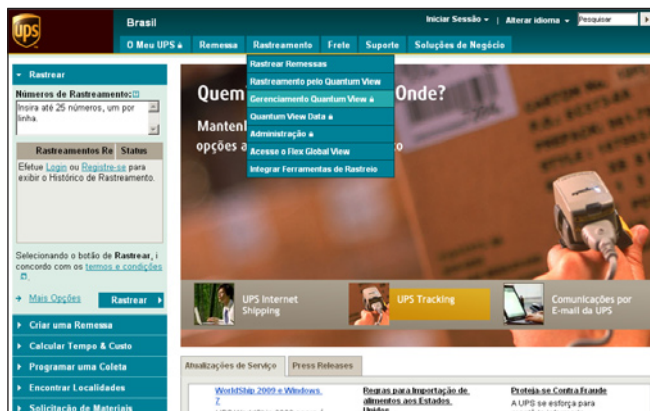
UPS

Brasil

Iniciar Sessão | Alterar idioma Pesquisar

O Meu UPS Remessa Rastreamento Frete Suporte Soluções de Negócio

Rastrear Remessas
Rastreamento pelo Quantum View
Gerenciamento Quantum View
Quantum View Data
Administração
Acesse o Flex Global View
Integrar Ferramentas de Rastreio

Rastrear

Números de Rastreamento:
Insira até 25 números, um por linha.

| Rastreamentos Re | Status |
|---|---|

Efetue Login ou Registre-se para exibir o Histórico de Rastreamento.

Selecionando o botão de Rastrear, i concordo com os termos e condições

Mais Opções Rastrear

Criar uma Remessa
Calcular Tempo & Custo
Programar uma Coleta
Encontrar Localidades
Solicitação de Materiais

Quem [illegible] Onde?

Mantenl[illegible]

opções a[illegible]o

UPS Internet Shipping

UPS Tracking

Comunicações por E-mail da UPS

Atualizações de Serviço Press Releases

WorldShip 2009 e Windows 7

Regras para Importação de alimentos aos Estados Unidos

Proteja-se Contra Fraude

A UPS se esforça para